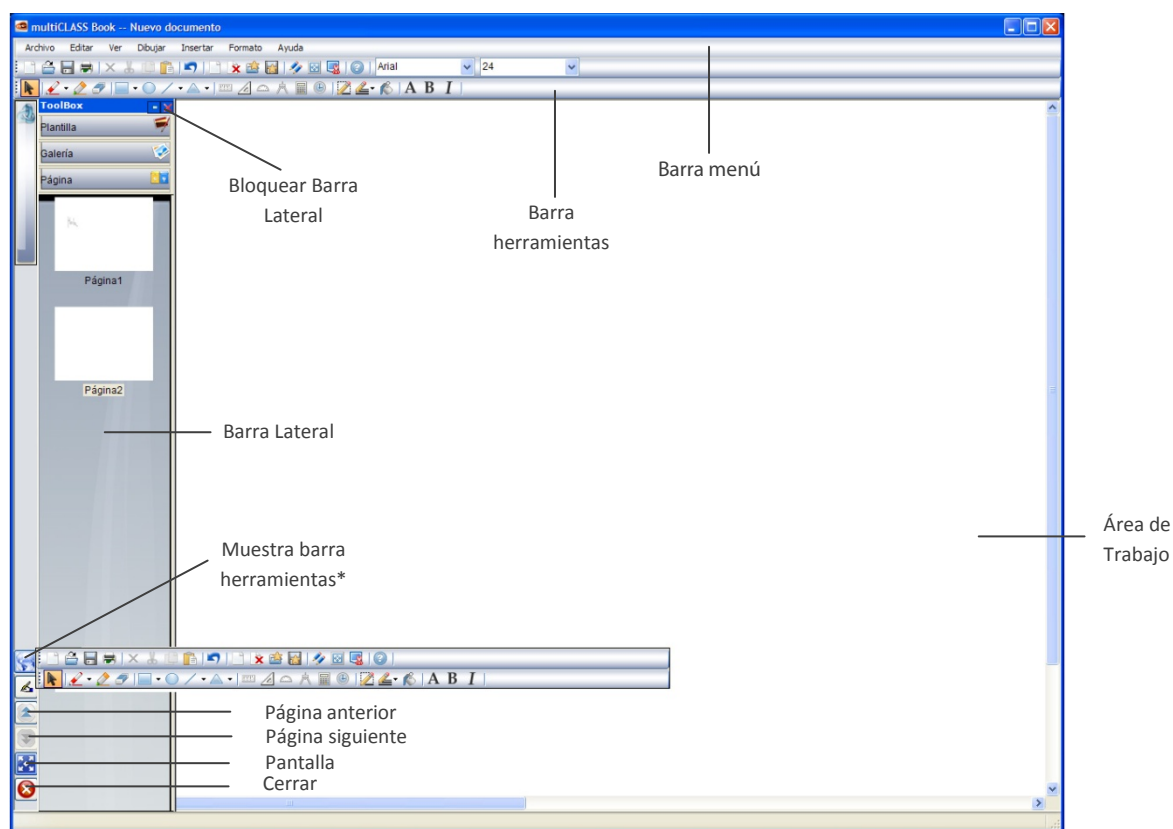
multiCLASS Book -- Nuevo documento

Archivo Editar Ver Dibujar Insertar Formato Ayuda

Arial 24

A B I

ToolBox

Plantilla

Galería

Página

Página1

Página2

Bloquear Barra Lateral

Barra herramientas

Barra menú

Barra Lateral

Área de Trabajo

Muestra barra herramientas*

A B I

Página anterior

Página siguiente

Pantalla

Cerrar